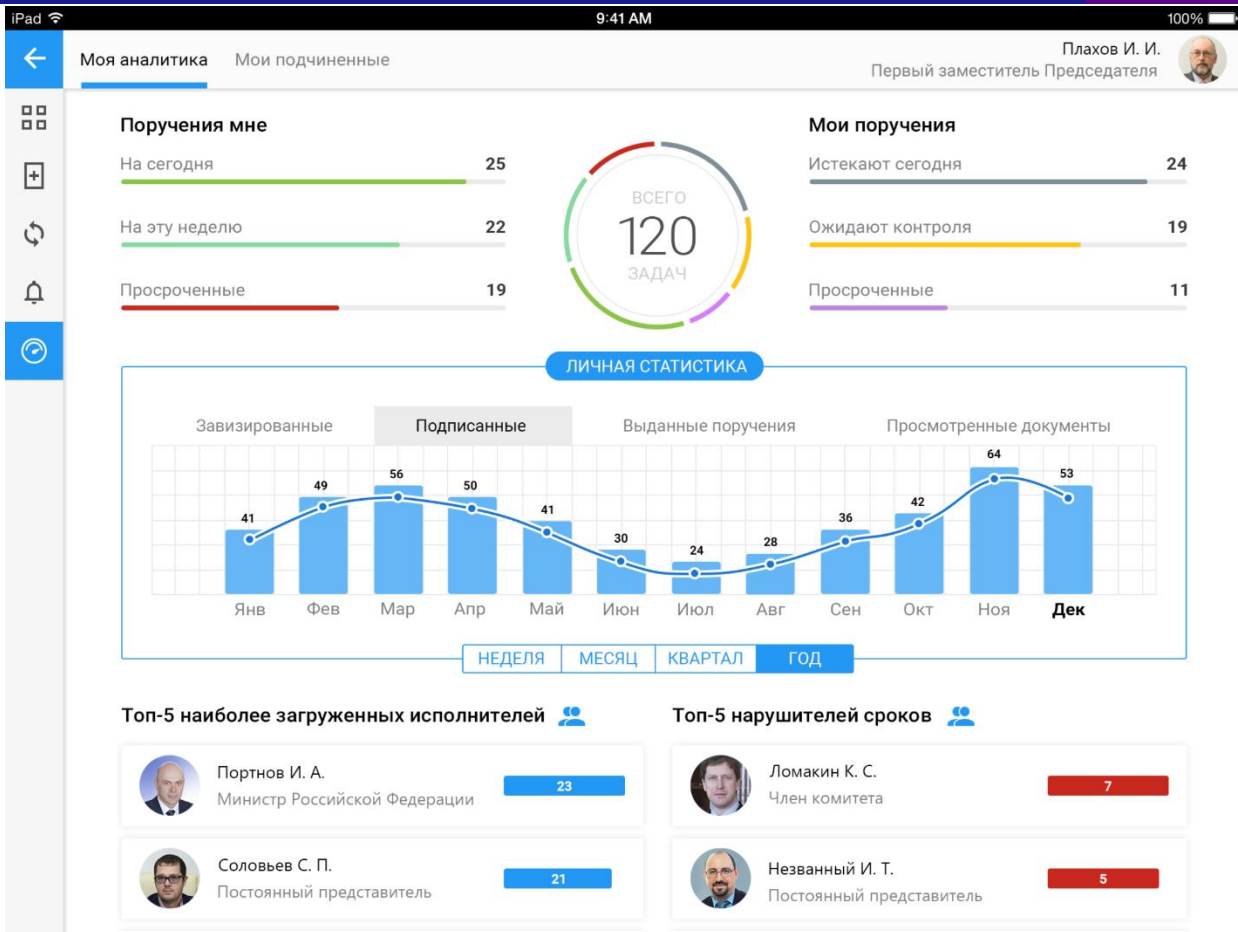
iPad
9:41 AM
100%

Моя аналитика
Мои подчиненные
Плахов И. И.
Первый заместитель Председателя

Поручения мне
На сегодня 25
На эту неделю 22
Просроченные 19

ВСЕГО
120
ЗАДАЧ

Мои поручения
Истекают сегодня 24
Ожидают контроля 19
Просроченные 11

ЛИЧНАЯ СТАТИСТИКА

Завизированные
Подписанные
Выданные поручения
Просмотренные документы

41 49 56 50 41 30 24 28 36 42 64 53
Янв Фев Мар Апр Май Июн Июл Авг Сен Окт Ноя Дек

НЕДЕЛЯ
МЕСЯЦ
КВАРТАЛ
ГОД

Топ-5 наиболее загруженных исполнителей

Портнов И. А.
Министр Российской Федерации
23

Соловьев С. П.
Постоянный представитель
21

Топ-5 нарушителей сроков

Ломакин К. С.
Член комитета
7

Незванный И. Т.
Постоянный представитель
5